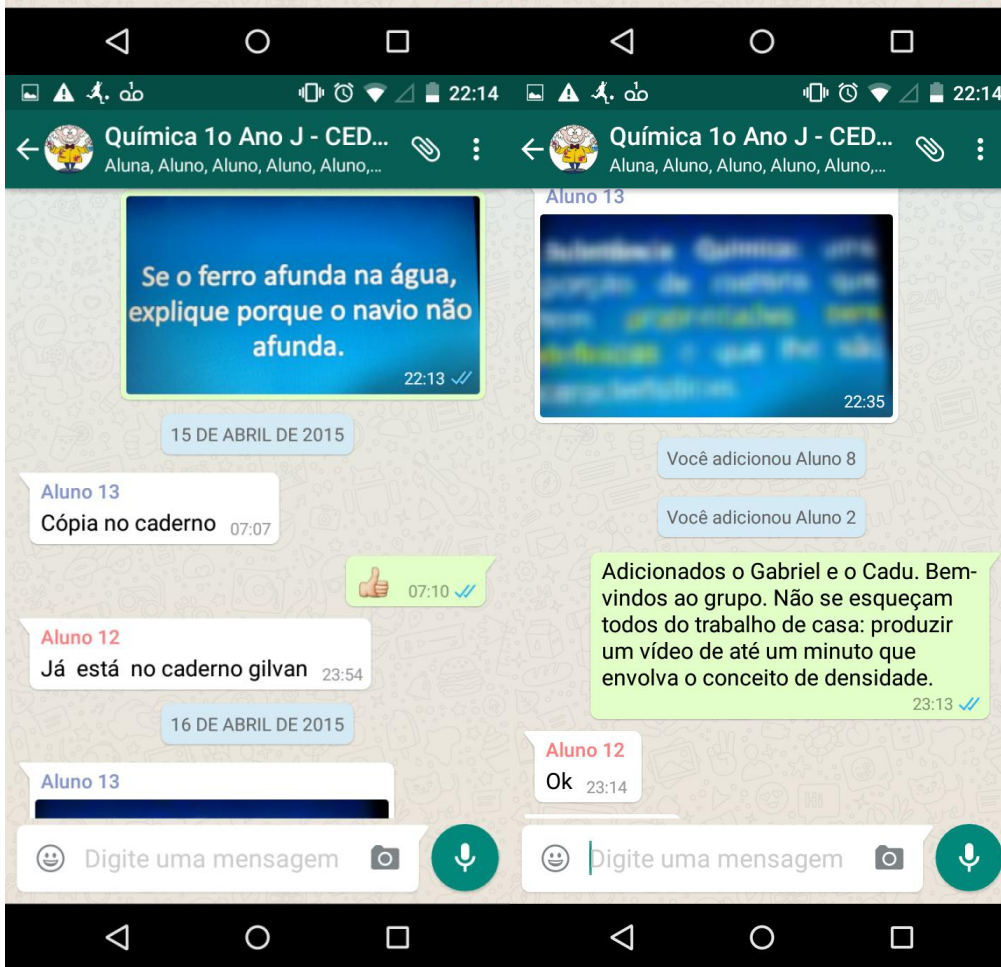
22:14

Química 1o Ano J - CED...
Aluna, Aluno, Aluno, Aluno, Aluno,...

Se o ferro afunda na água, explique porque o navio não afunda.
22:13

15 DE ABRIL DE 2015

Aluno 13
Cópia no caderno 07:07

07:10

Aluno 12
Já está no caderno gilvan 23:54

16 DE ABRIL DE 2015

Aluno 13

Digite uma mensagem

22:14

Química 1o Ano J - CED...
Aluna, Aluno, Aluno, Aluno, Aluno,...

Aluno 13
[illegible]
22:35

Você adicionou Aluno 8

Você adicionou Aluno 2

Adicionados o Gabriel e o Cadu. Bem-vindos ao grupo. Não se esqueçam todos do trabalho de casa: produzir um vídeo de até um minuto que envolva o conceito de densidade.
23:13

Aluno 12
Ok 23:14

Digite uma mensagem